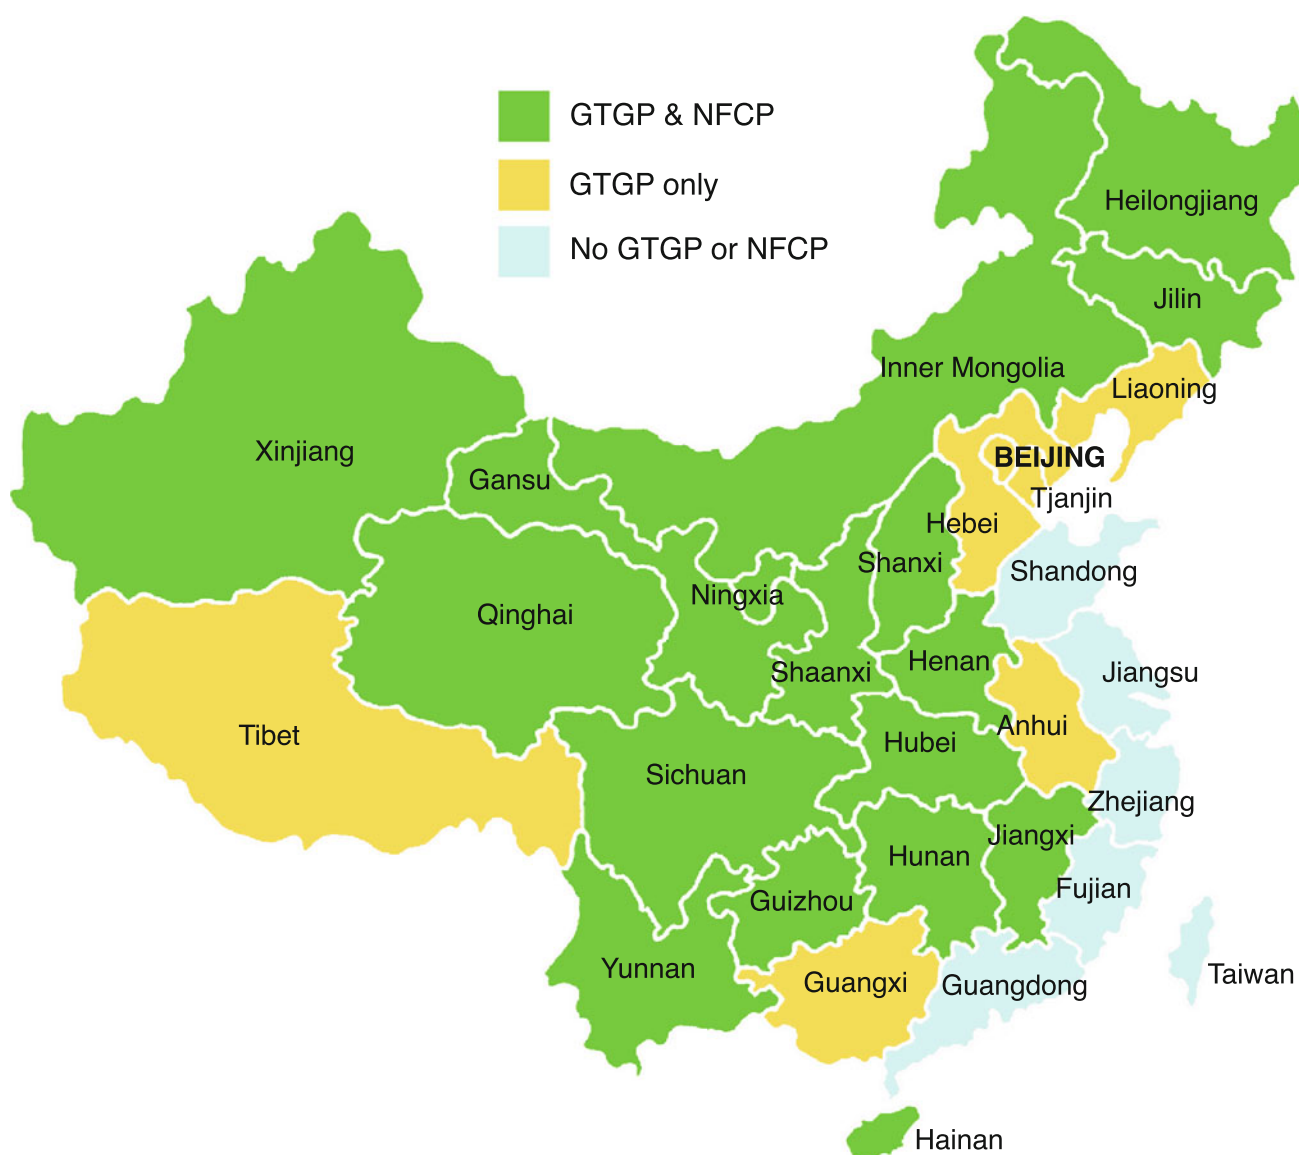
GTGP & NFCP
GTGP only
No GTGP or NFCP

Heilongjiang
Jilin
Inner Mongolia
Liaoning
BEIJING
Tjanjin
Xinjiang
Gansu
Hebei
Shanxi
Shandong
Ningxia
Qinghai
Henan
Shaanxi
Jiangsu
Tibet
Anhui
Hubei
Sichuan
Zhejiang
Jiangxi
Hunan
Fujian
Guizhou
Yunnan
Guangxi
Guangdong
Taiwan
Hainan